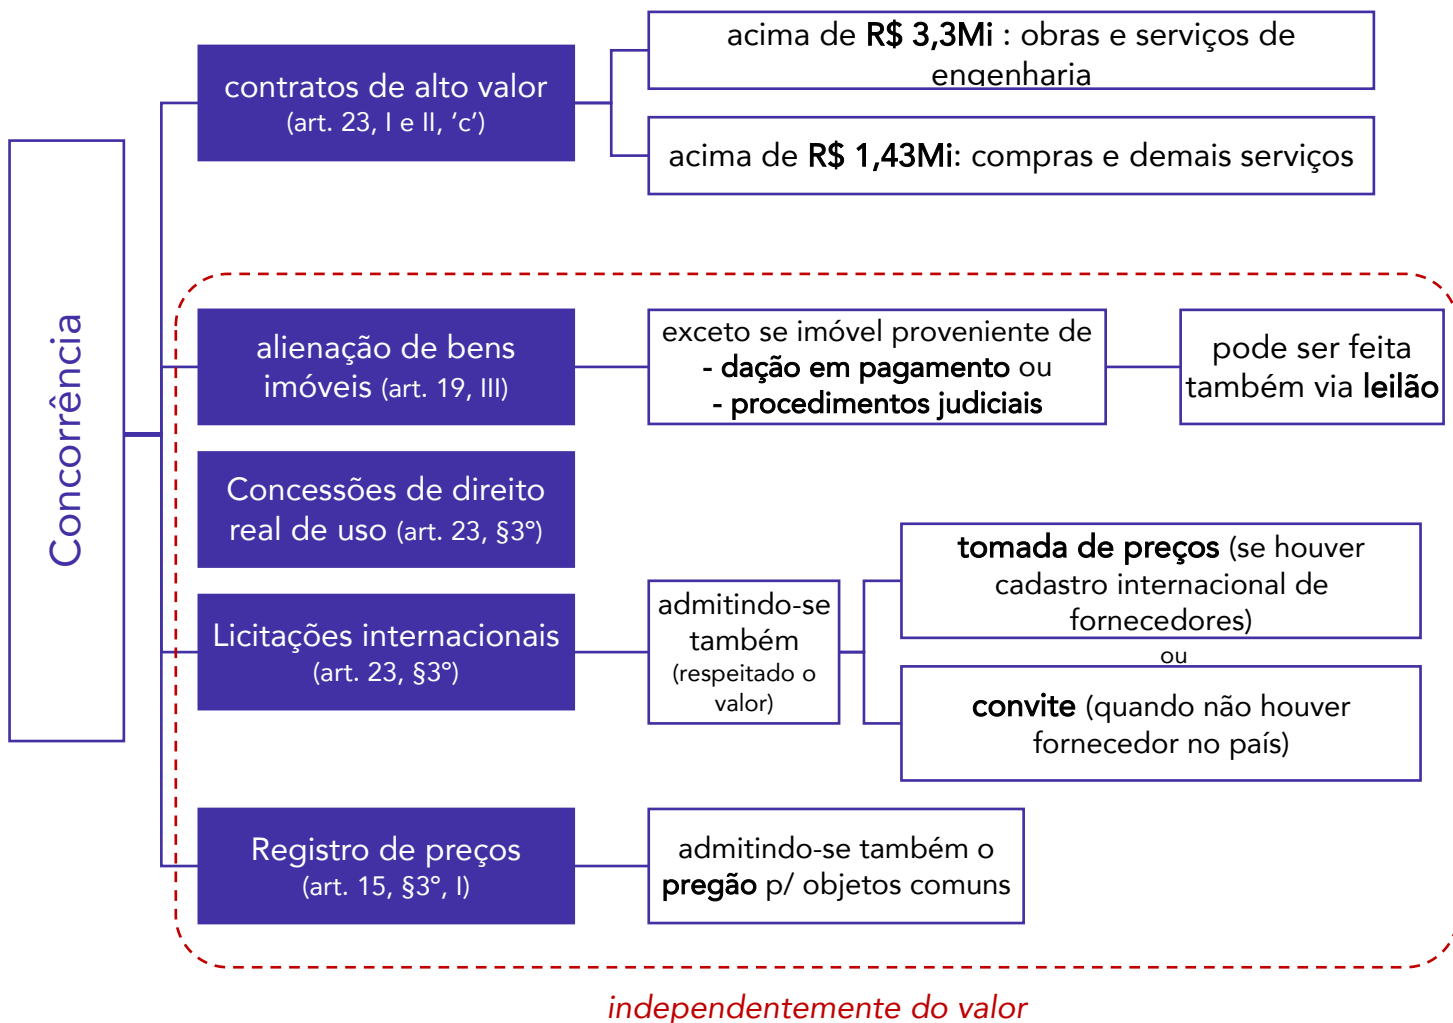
Concorrência

contratos de alto valor
(art. 23, I e II, 'c')

acima de R$ 3,3Mi : obras e serviços de engenharia

acima de R$ 1,43Mi: compras e demais serviços

alienação de bens imóveis (art. 19, III)

exceto se imóvel proveniente de
- dação em pagamento ou
- procedimentos judiciais

pode ser feita também via leilão

Concessões de direito real de uso (art. 23, §3°)

Licitações internacionais
(art. 23, §3°)

admitindo-se também (respeitado o valor)

tomada de preços (se houver cadastro internacional de fornecedores)

ou

convite (quando não houver fornecedor no país)

Registro de preços
(art. 15, §3°, I)

admitindo-se também o pregão p/ objetos comuns

independentemente do valor